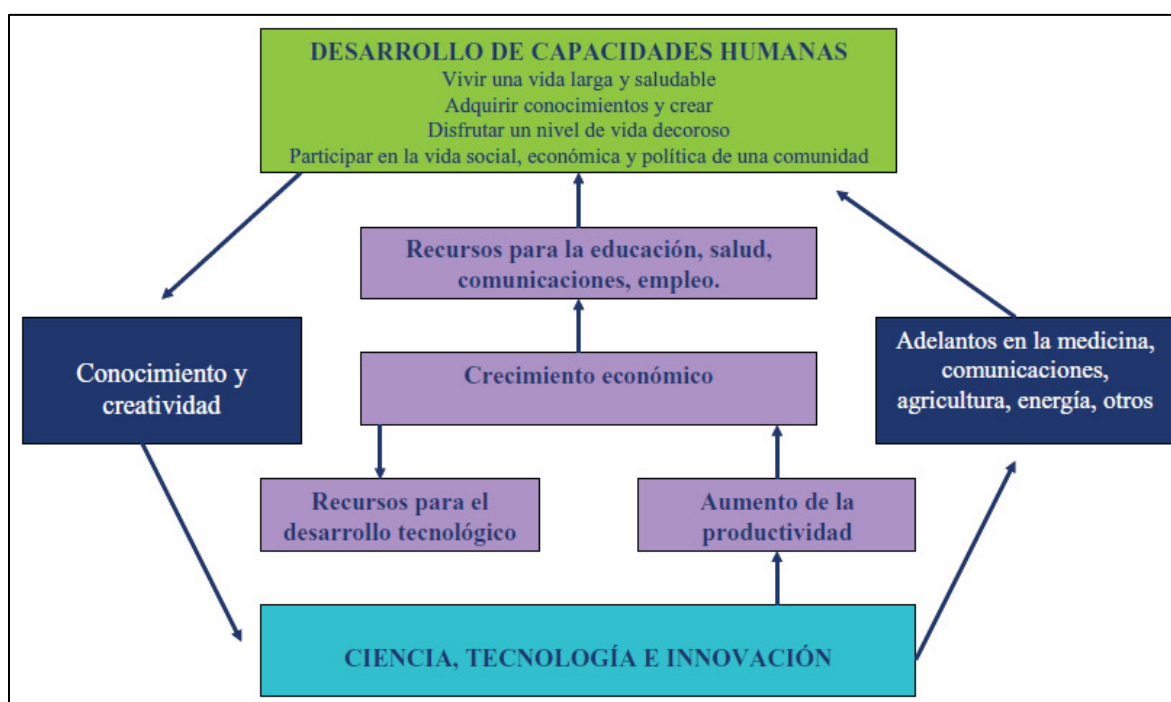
DESARROLLO DE CAPACIDADES HUMANAS
Vivir una vida larga y saludable
Adquirir conocimientos y crear
Disfrutar un nivel de vida decoroso
Participar en la vida social, económica y política de una comunidad

Recursos para la educación, salud, comunicaciones, empleo.

Conocimiento y creatividad

Crecimiento económico

Adelantos en la medicina, comunicaciones, agricultura, energía, otros

Recursos para el desarrollo tecnológico

Aumento de la productividad

CIENCIA, TECNOLOGÍA E INNOVACIÓN